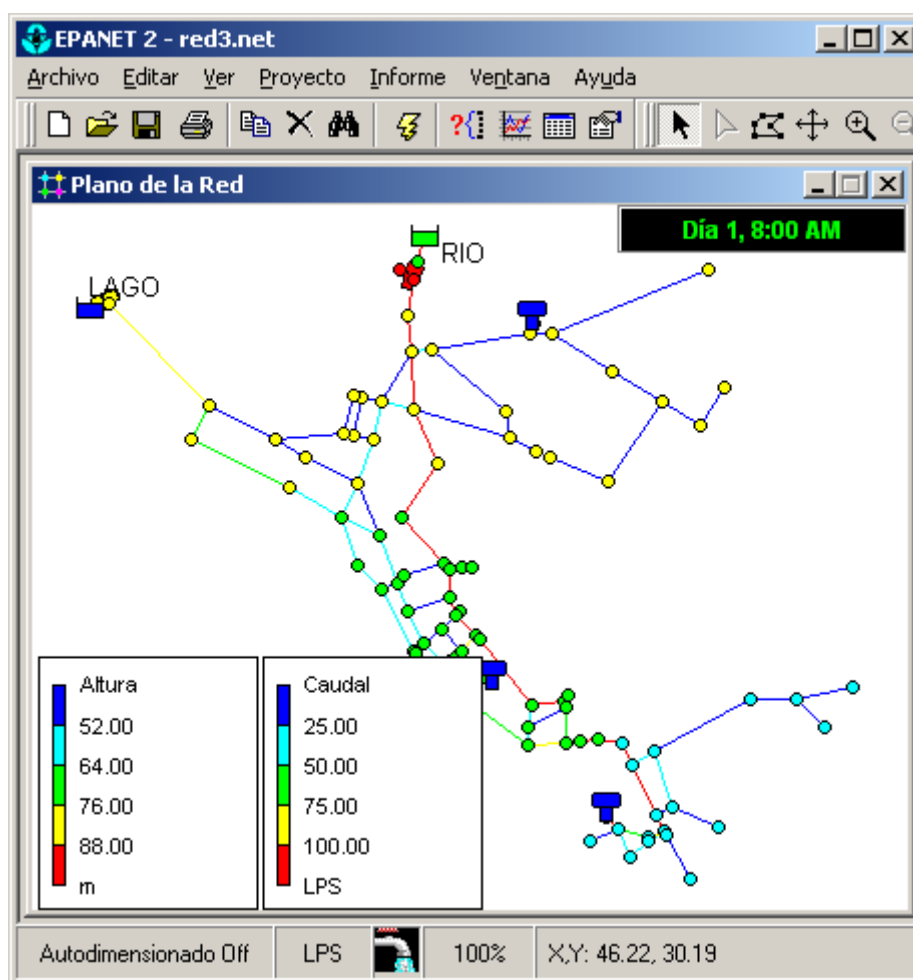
EPANET 2 - red3.net

Archivo Editar Ver Proyecto Informe Ventana Ayuda

Plano de la Red

Día 1, 8:00 AM

RIO

LAGO

Altura
52.00
64.00
76.00
88.00
m

Caudal
25.00
50.00
75.00
100.00
LPS

Autodimensionado Off | LPS | 100% | X,Y: 46.22, 30.19